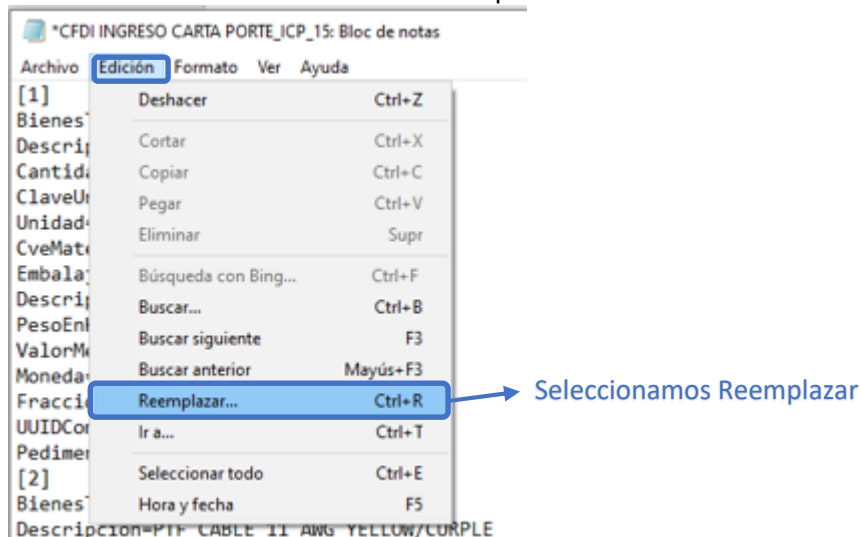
*CFDI INGRESO CARTA PORTE_ICP_15: Bloc de notas

Archivo Edición Formato Ver Ayuda

[1]
Bienes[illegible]
Descrip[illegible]
Cantida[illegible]
ClaveU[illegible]
Unidad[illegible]
CveMate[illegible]
Embala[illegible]
Descrip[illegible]
PesoEn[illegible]
ValorM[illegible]
Moneda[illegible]
Fracci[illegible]
UUIDCo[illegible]
Pedime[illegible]
[2]
Bienes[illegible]
Descripcion=PTF CABLE 11 AWG YELLOW/CURPLE

Deshacer Ctrl+Z
Cortar Ctrl+X
Copiar Ctrl+C
Pegar Ctrl+V
Eliminar Supr
Búsqueda con Bing... Ctrl+F
Buscar... Ctrl+B
Buscar siguiente F3
Buscar anterior Mayús+F3
Reemplazar... Ctrl+R
Ir a... Ctrl+T
Seleccionar todo Ctrl+E
Hora y fecha F5

Seleccionamos Reemplazar